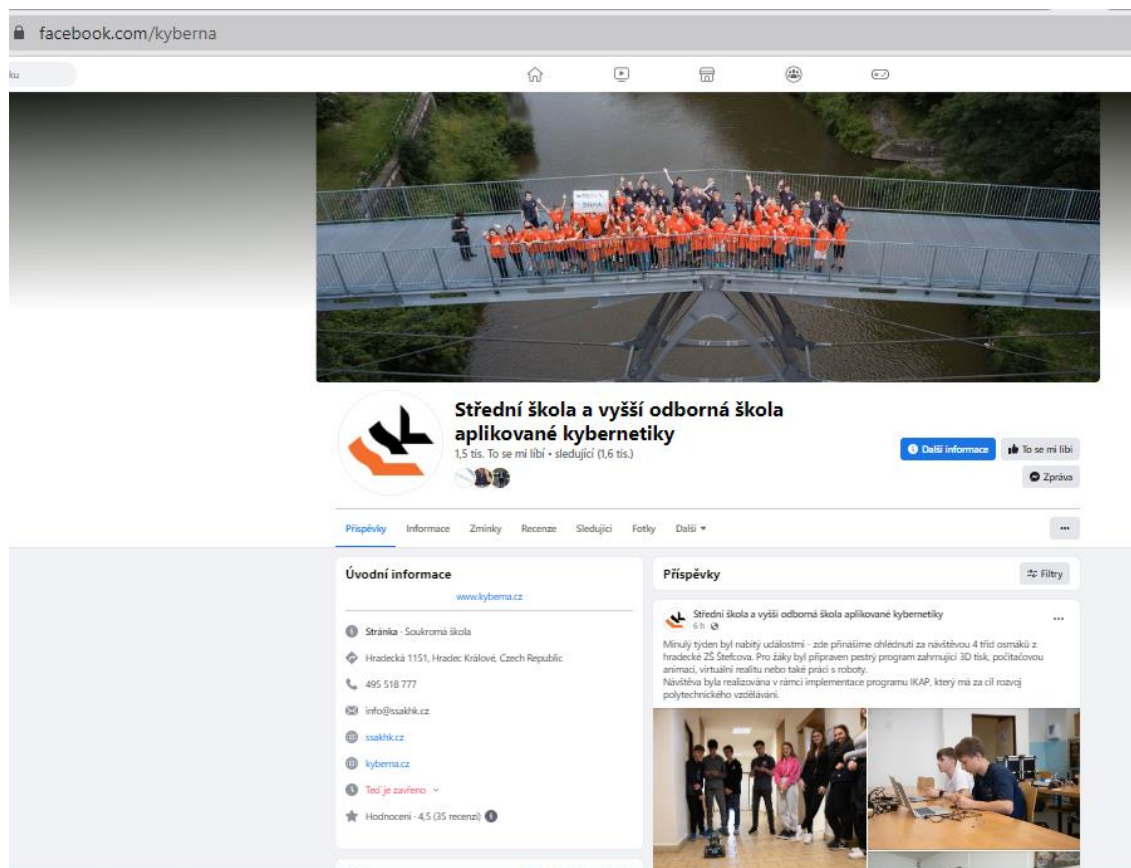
facebook.com/kyberna

ku

Střední škola a vyšší odborná škola aplikované kybernetiky
1,5 tis. To se mi líbí • sledující (1,6 tis.)

Další informace
To se mi líbí
Zpráva

Příspěvky Informace Zmínky Recenze Sledující Fotky Další ▾

...

Úvodní informace
www.kyberna.cz

Stránka · Soukromá škola
Hradecká 1151, Hradec Králové, Czech Republic
495 518 777
info@ssakhk.cz
ssakhk.cz
kyberna.cz
Teď je zavřeno
Hodnocení · 4,5 (35 recenzí)

Příspěvky
Filtry

Střední škola a vyšší odborná škola aplikované kybernetiky
6 h

...

Minulý týden byl nabitý událostmi - zde přinášíme ohlédnutí za návštěvou 4 tříd osmáků z hradecké ZŠ Štefcova. Pro žáky byl připraven pestrý program zahrnující 3D tisk, počítačovou animaci, virtuální realitu nebo také práci s roboty.
Návštěva byla realizována v rámci implementace programu IKAP, který má za cíl rozvoj polytechnického vzdělávání.